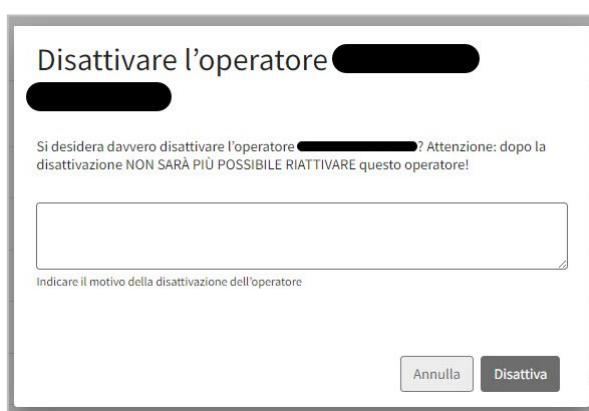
Disattivare l'operatore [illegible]

Si desidera davvero disattivare l'operatore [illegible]? Attenzione: dopo la disattivazione NON SARÀ PIÙ POSSIBILE RIATTIVARE questo operatore!

Indicare il motivo della disattivazione dell'operatore

Annulla
Disattiva